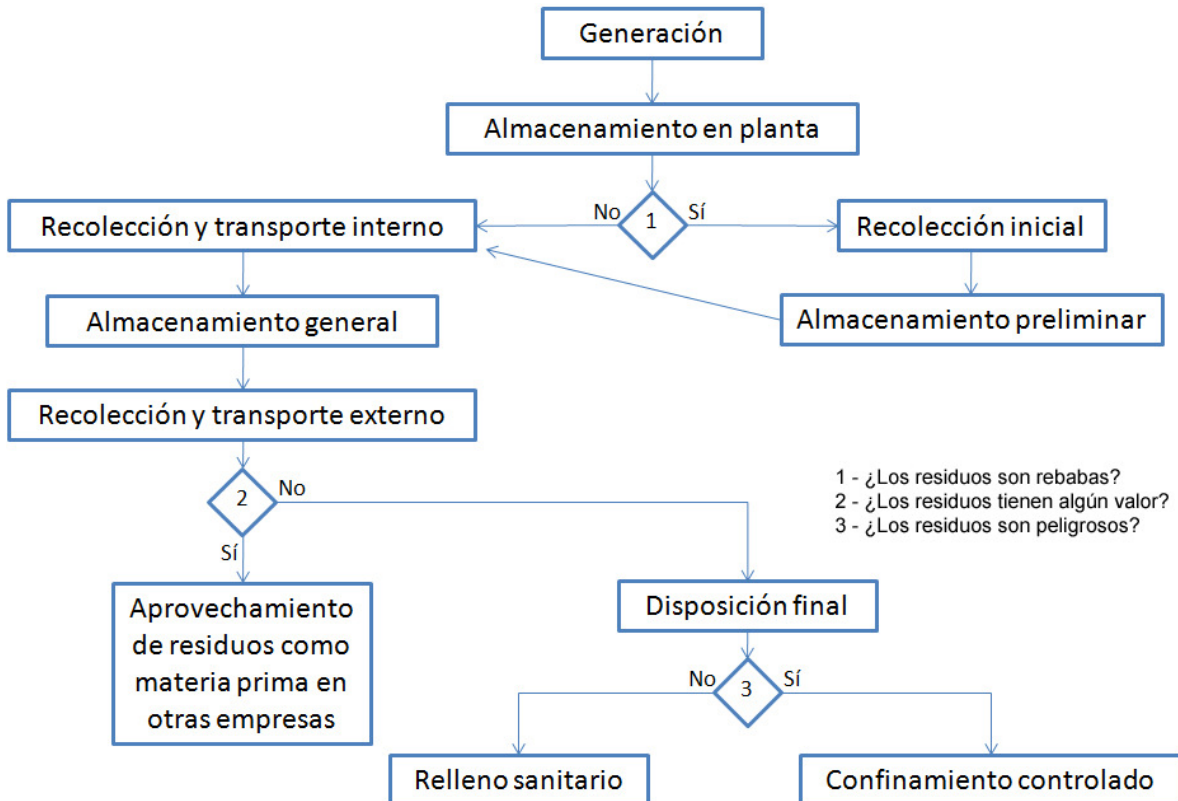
Generación

Almacenamiento en planta

No 1 Sí

Recolección y transporte interno

Recolección inicial

Almacenamiento general

Almacenamiento preliminar

Recolección y transporte externo

2 No

Sí

1 - ¿Los residuos son rebabas?
2 - ¿Los residuos tienen algún valor?
3 - ¿Los residuos son peligrosos?

Aprovechamiento de residuos como materia prima en otras empresas

Disposición final

No 3 Sí

Relleno sanitario

Confinamiento controlado